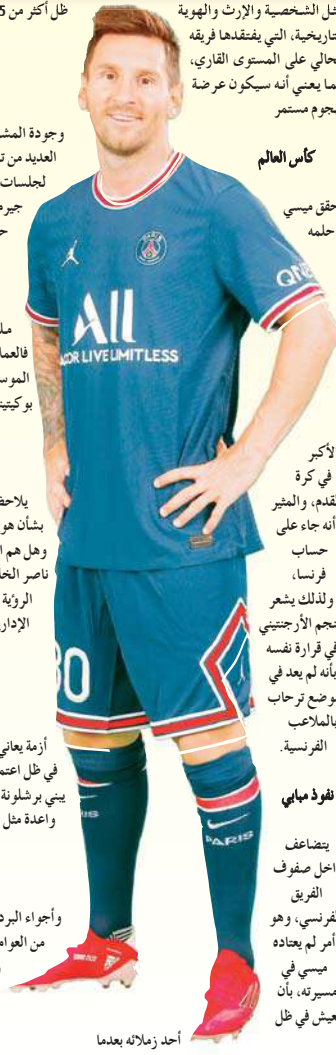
ظل أكثر من 5

ظل الشخصية والإرث والهوية تاريخية، التي يفتقدها فريقه حالي على المستوى القاري، ما يعني أنه سيكون عرضة هجوم مستمر

كأس العالم

حقق ميسي حلمه

وجودة المش العديد من ت لجلسات جيرم ح

مل فالعما الموس بوكيتي

الأكبر في كرة القدم، والمثير أنه جاء على حساب فرنسا، ولذلك يشعر النجم الأرجنتيني في قرارة نفسه بأنه لم يعد في موضع ترحاب بالملاعب الفرنسية.

يلاحظ بشأن هو وهل هم ا ناصر الخ الرؤية الإدار

نفوذ مبابي

يتضاعف داخل صفوف الفريق الفرنسي، وهو أمر لم يعتاده ميسي في مسيرته، بأن يعيش في ظل

أزمة يعاني في ظل اعتم يني برشلونة واعدة مثل

وأجواء البرد من العوام

أحد زملائه بعدما

All
ACCOR LIVE LIMITLESS
PARIS
QNB
30
PARIS